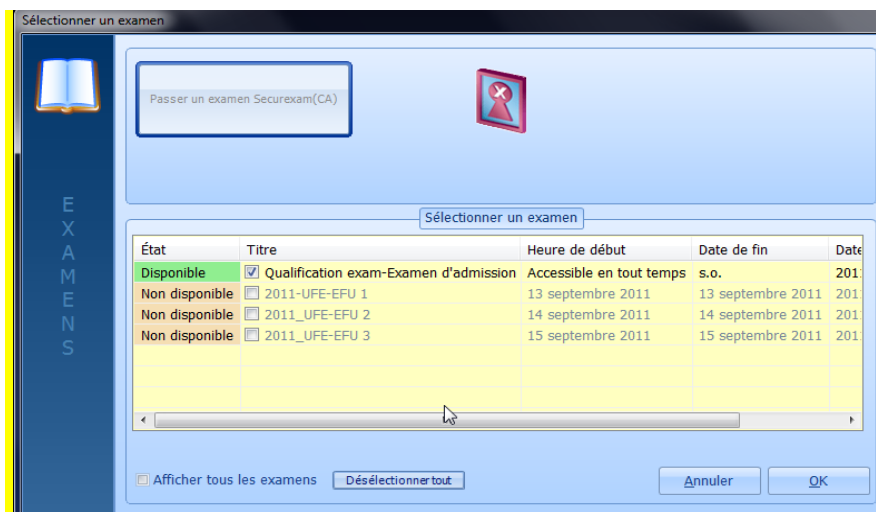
Sélectionner un examen

EXAMENS

Passer un examen Securexam(CA)

Sélectionner un examen

| État | Titre | Heure de début | Date de fin | Date |
|---|---|---|---|---|
| Disponible | Qualification exam-Examen d'admission | Accessible en tout temps | s.o. | 201 |
| Non disponible | 2011-UFE-EFU 1 | 13 septembre 2011 | 13 septembre 2011 | 201 |
| Non disponible | 2011_UFE-EFU 2 | 14 septembre 2011 | 14 septembre 2011 | 201 |
| Non disponible | 2011_UFE-EFU 3 | 15 septembre 2011 | 15 septembre 2011 | 201 |

Afficher tous les examens
Désélectionner tout
Annuler
OK